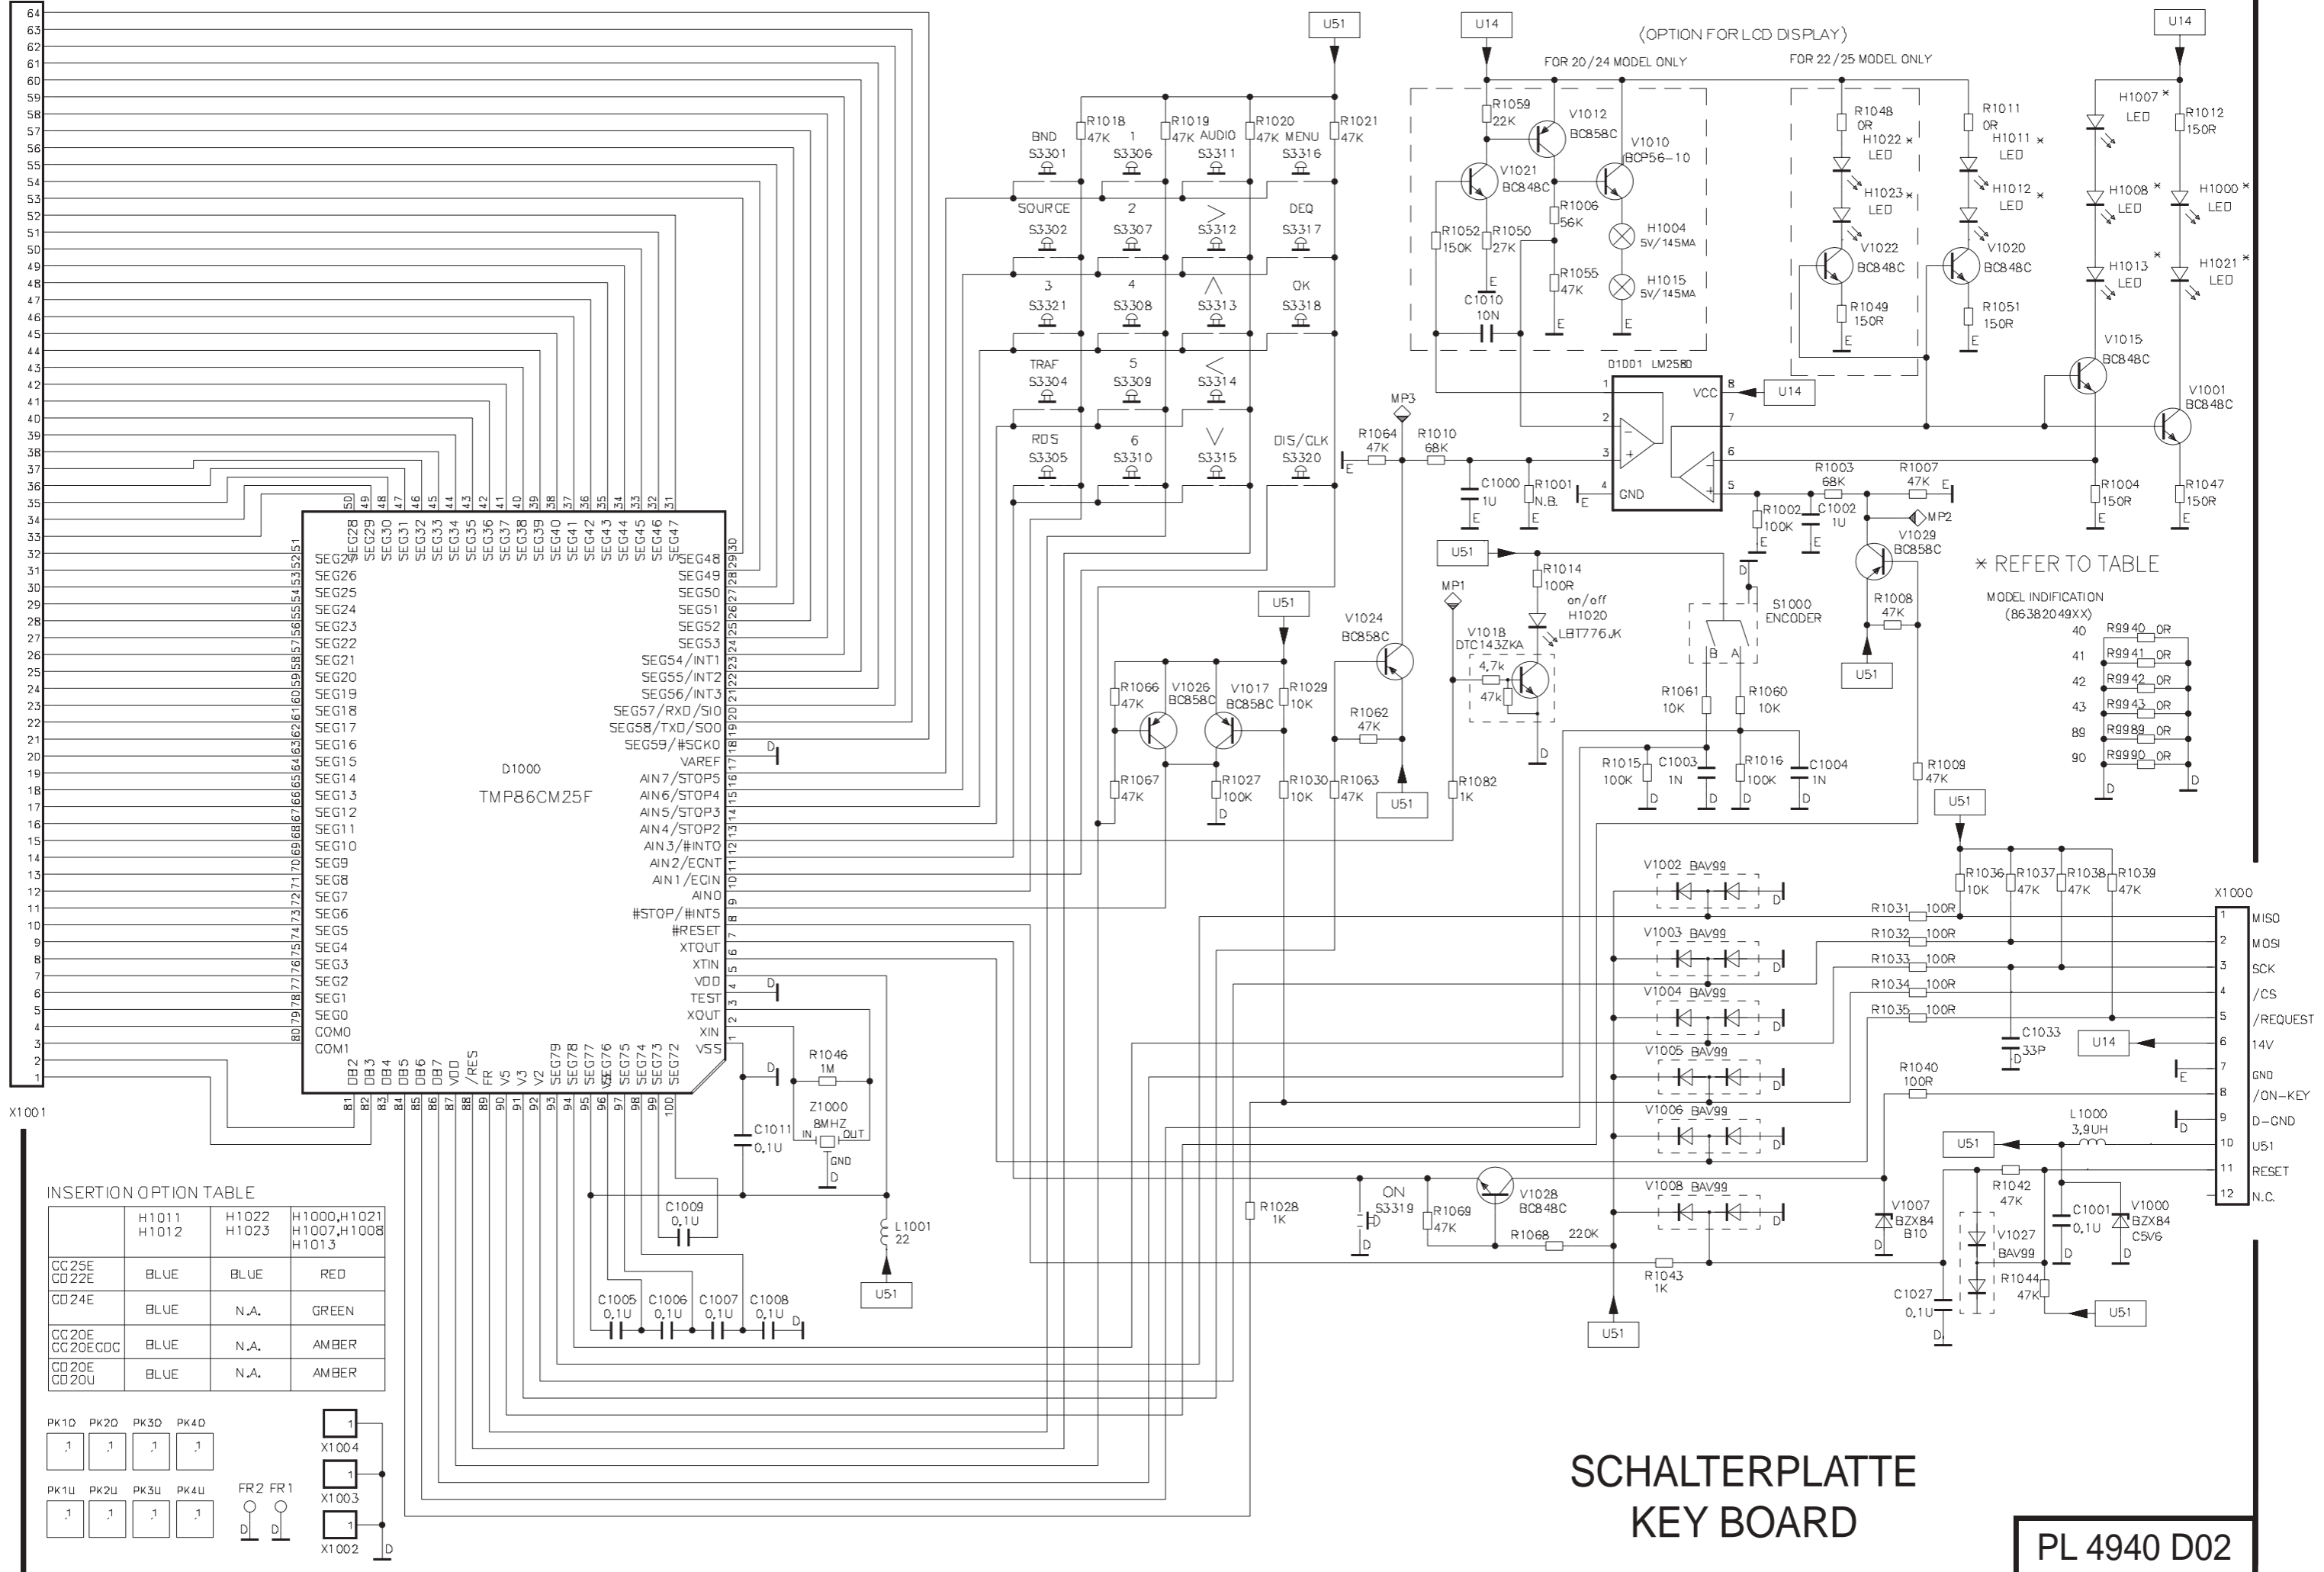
64 63 62 61 60 59 58 57 56 55 54 53 52 51 50 49 48 47 46 45 44 43 42 41 40 39 38 37 36 35 34 33 32 31 30 29 28 27 26 25 24 23 22 21 20 19 18 17 16 15 14 13 12 11 10 9 8 7 6 5 4 3 2 1

X1001

U51

U14

(OPTION FOR LCD DISPLAY)

FOR 20/24 MODEL ONLY

FOR 22/25 MODEL ONLY

U14

R1018 47K
R1019 47K
R1020 47K
R1021 47K

BND S3301
1 S3306
AUDIO S3311
MENU S3316

SOURCE S3302
2 S3307
> S3312
DEQ S3317

3 S3321
4 S3308
/\ S3313
OK S3318

TRAF S3304
5 S3309
< S3314

RDS S3305
6 S3310
\/ S3315
DIS/CLK S3320

R1059 22K
V1012 BC858C
V1010 BCP56-10
V1021 BC848C
R1006 56K
R1052 150K
R1050 27K
H1004 5V/145MA
R1055 47K
H1015 5V/145MA
C1010 10N

R1048 0R
H1022 LED
H1023 LED
V1022 BC848C
R1049 150R

R1011 0R
H1011 LED
H1012 LED
V1020 BC848C
R1051 150R

H1007 LED
R1012 150R
H1008 LED
H1000 LED
H1013 LED
H1021 LED
V1015 BC848C
V1001 BC848C
R1004 150R
R1047 150R

D1001 LM2580
VCC
GND
U14

MP3
R1064 47K
R1010 68K
C1000 1U
R1001 N.B.
R1003 68K
R1007 47K
R1002 100K
C1002 1U
MP2
V1029 BC858C

* REFER TO TABLE

MODEL INDIFICATION (86382049XX)
40 R9940 0R
41 R9941 0R
42 R9942 0R
43 R9943 0R
89 R9989 0R
90 R9990 0R

U51
R1014 100R
on/off H1020 LBT776JK
MP1
V1018 DTC143ZKA
4,7k
47k
S1000 ENCODER
B A
R1008 47K
U51

U51
V1024 BC858C
R1066 47K
V1026 BC858C
V1017 BC858C
R1029 10K
R1062 47K
R1067 47K
R1027 100K
R1030 10K
R1063 47K
U51
R1082 1K
R1061 10K
R1060 10K
R1015 100K
C1003 1N
R1016 100K
C1004 1N
R1009 47K

U51
R1036 10K
R1037 47K
R1038 47K
R1039 47K

X1000
1 MISO
2 MOSI
3 SCK
4 /CS
5 /REQUEST
6 14V
7 GND
8 /ON-KEY
9 D-GND
10 U51
11 RESET
12 N.C.

V1002 BAV99
V1003 BAV99
V1004 BAV99
V1005 BAV99
V1006 BAV99
V1008 BAV99

R1031 100R
R1032 100R
R1033 100R
R1034 100R
R1035 100R
C1033 33P
U14
R1040 100R
L1000 3,9UH
U51
R1042 47K
V1007 BZX84 B10
V1027 BAV99
C1001 0,1U
V1000 BZX84 C5V6
R1044 47K
C1027 0,1U
U51

D1000
TMP86CM25F

SEG28 SEG29 SEG30 SEG31 SEG32 SEG33 SEG34 SEG35 SEG36 SEG37 SEG38 SEG39 SEG40 SEG41 SEG42 SEG43 SEG44 SEG45 SEG46 SEG47

SEG27 SEG26 SEG25 SEG24 SEG23 SEG22 SEG21 SEG20 SEG19 SEG18 SEG17 SEG16 SEG15 SEG14 SEG13 SEG12 SEG11 SEG10 SEG9 SEG8 SEG7 SEG6 SEG5 SEG4 SEG3 SEG2 SEG1 SEG0 COM0 COM1

SEG48 SEG49 SEG50 SEG51 SEG52 SEG53 SEG54/INT1 SEG55/INT2 SEG56/INT3 SEG57/RXD/SI0 SEG58/TXD/SO0 SEG59/#SCK0 VAREF AIN7/STOP5 AIN6/STOP4 AIN5/STOP3 AIN4/STOP2 AIN3/#INT0 AIN2/ECNT AIN1/ECIN AIN0 #STOP/#INT5 #RESET XTOUT XTIN VDD TEST XOUT XIN VSS

DB2 DB3 DB4 DB5 DB6 DB7 VDD /RES FR V5 V3 V2 SEG79 SEG78 SEG77 SEG76 SEG75 SEG74 SEG73 SEG72

R1046 1M
Z1000 8MHZ IN OUT GND
C1011 0,1U
C1009 0,1U
L1001 22
U51
C1005 0,1U
C1006 0,1U
C1007 0,1U
C1008 0,1U

R1028 1K
ON S3319
R1069 47K
V1028 BC848C
R1068 220K
R1043 1K
U51

INSERTION OPTION TABLE

| | H1011 H1012 | H1022 H1023 | H1000,H1021 H1007,H1008 H1013 |
|---|---|---|---|
| CC25E CD22E | BLUE | BLUE | RED |
| CD24E | BLUE | N.A. | GREEN |
| CC20E CC20ECDC | BLUE | N.A. | AMBER |
| CD20E CD20U | BLUE | N.A. | AMBER |

PK1O PK2O PK3O PK4O
PK1U PK2U PK3U PK4U
FR2 FR1
X1004
X1003
X1002

SCHALTERPLATTE
KEY BOARD

PL 4940 D02